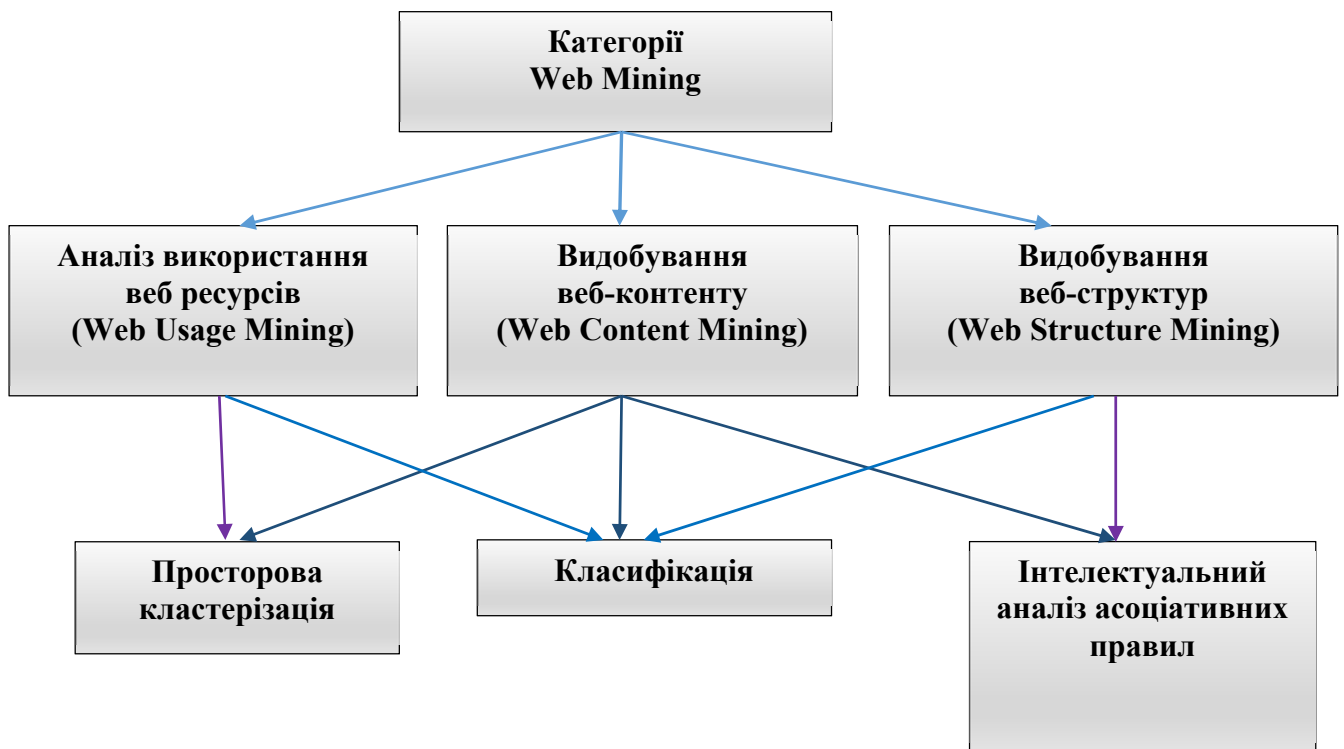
Категорії
Web Mining

Аналіз використання веб ресурсів (Web Usage Mining)

Видобування веб-контенту (Web Content Mining)

Видобування веб-структур (Web Structure Mining)

Просторова кластерізація

Класифікація

Інтелектуальний аналіз асоціативних правил